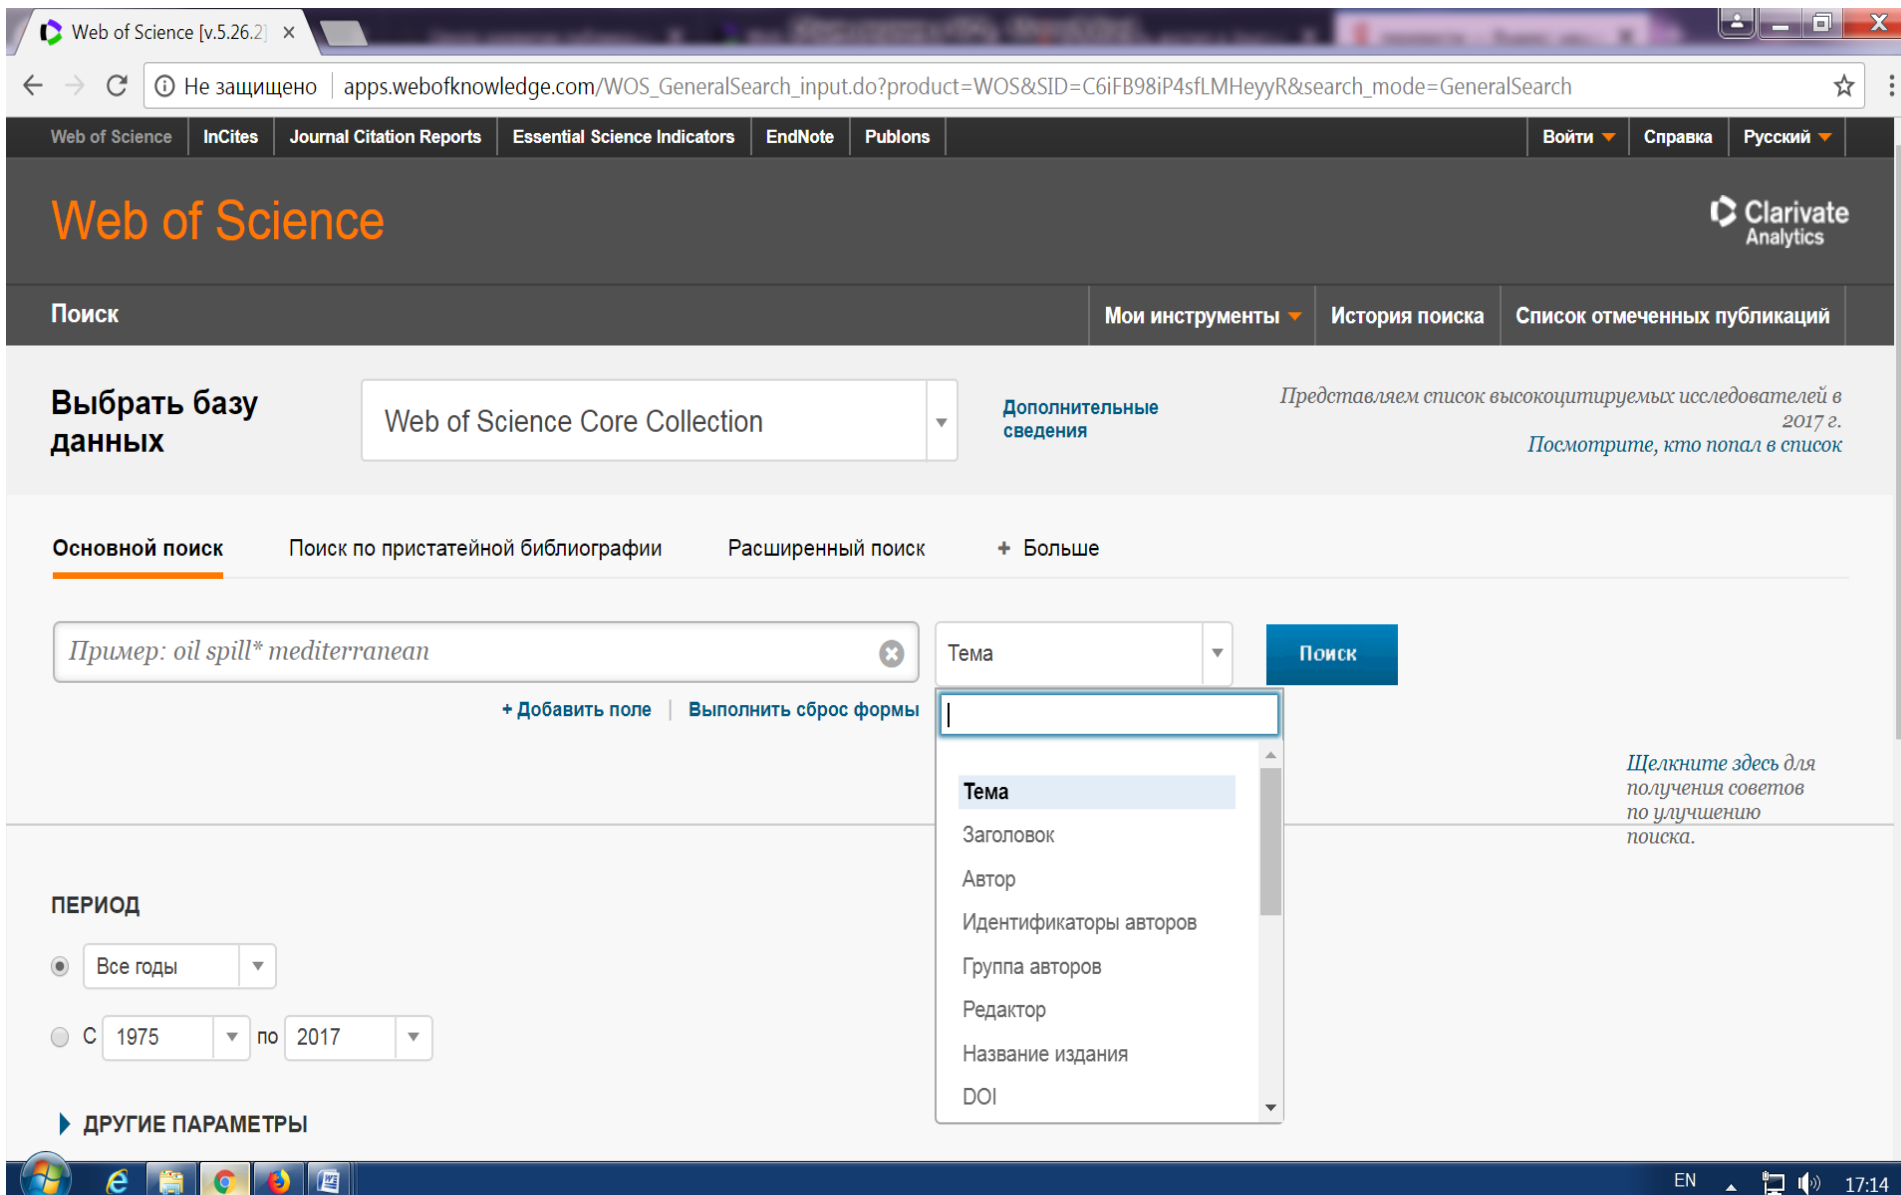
Web of Science [v.5.26.2] ×

Не защищено | apps.webofknowledge.com/WOS_GeneralSearch_input.do?product=WOS&SID=C6iFB98iP4sfLMHeyyR&search_mode=GeneralSearch

Web of Science | InCites | Journal Citation Reports | Essential Science Indicators | EndNote | Publons | Войти | Справка | Русский

Web of Science

Clarivate Analytics

Поиск

Мои инструменты | История поиска | Список отмеченных публикаций

Выбрать базу данных

Web of Science Core Collection

Дополнительные сведения

Представляем список высокоцитируемых исследователей в 2017 г.
Посмотрите, кто попал в список

Основной поиск | Поиск по пристатейной библиографии | Расширенный поиск | + Больше

Пример: oil spill* mediterranean

Тема

Поиск

+ Добавить поле | Выполнить сброс формы

Тема
Заголовок
Автор
Идентификаторы авторов
Группа авторов
Редактор
Название издания
DOI

Щелкните здесь для получения советов по улучшению поиска.

ПЕРИОД

Все годы

С 1975 по 2017

ДРУГИЕ ПАРАМЕТРЫ

EN 17:14